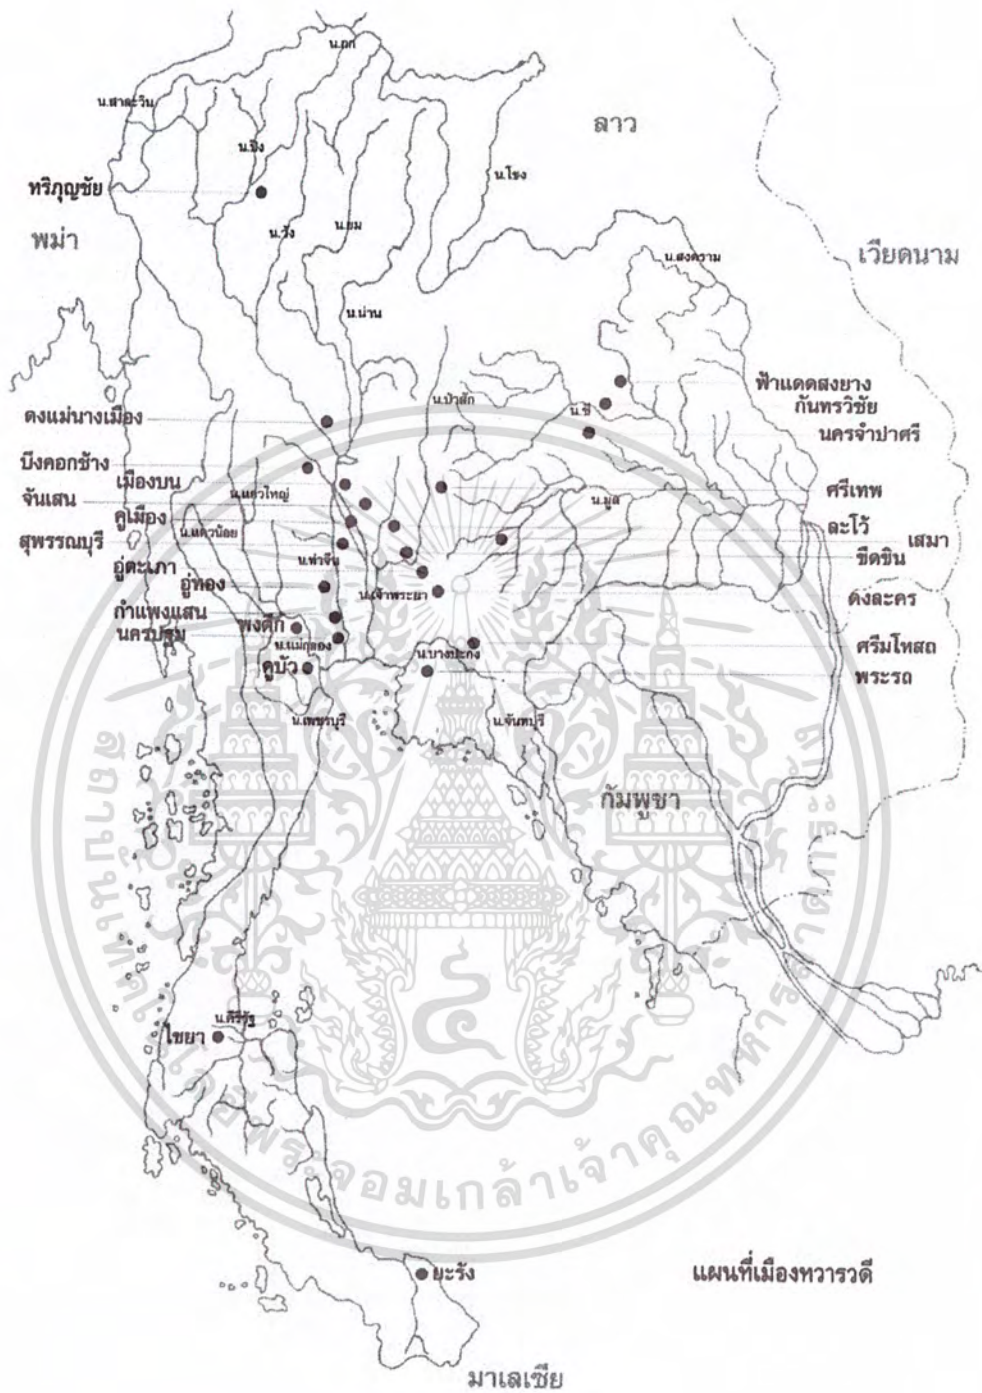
น.กก
น.สาละวิน
ลาว
น.ปิง
น.โขง
หริภุญชัย
พม่า
น.วัง
น.ยม
เวียดนาม
น.สงคราม
น.น่าน
ฟ้าแดดสงยาง
กันทรวิชัย
นครจำปาศรี
น.ป่าสัก
น.ชี
ดงแม่นางเมือง
บึงคอกช้าง
เมืองบน
จันเสน
น.แควใหญ่
ศรีเทพ
น.มูล
คูเมือง
น.แควน้อย
ละโว้
สุพรรณบุรี
เสมา
น.ท่าจีน
ขีดขิน
อู่ตะเภา
อู่ทอง
น.เจ้าพระยา
ดงละคร
กำแพงแสน
พงตึก
นครปฐม
น.แม่กลอง
ศรีมโหสถ
น.บางปะกง
คูบัว
พระรถ
น.เพชรบุรี
น.จันทบุรี
กัมพูชา
น.ตาปี
ไชยา
สถาบันเทคโนโลยีพระจอมเกล้าเจ้าคุณทหารลาดกระบัง
ยะรัง
แผนที่เมืองทวารวดี
มาเลเซีย